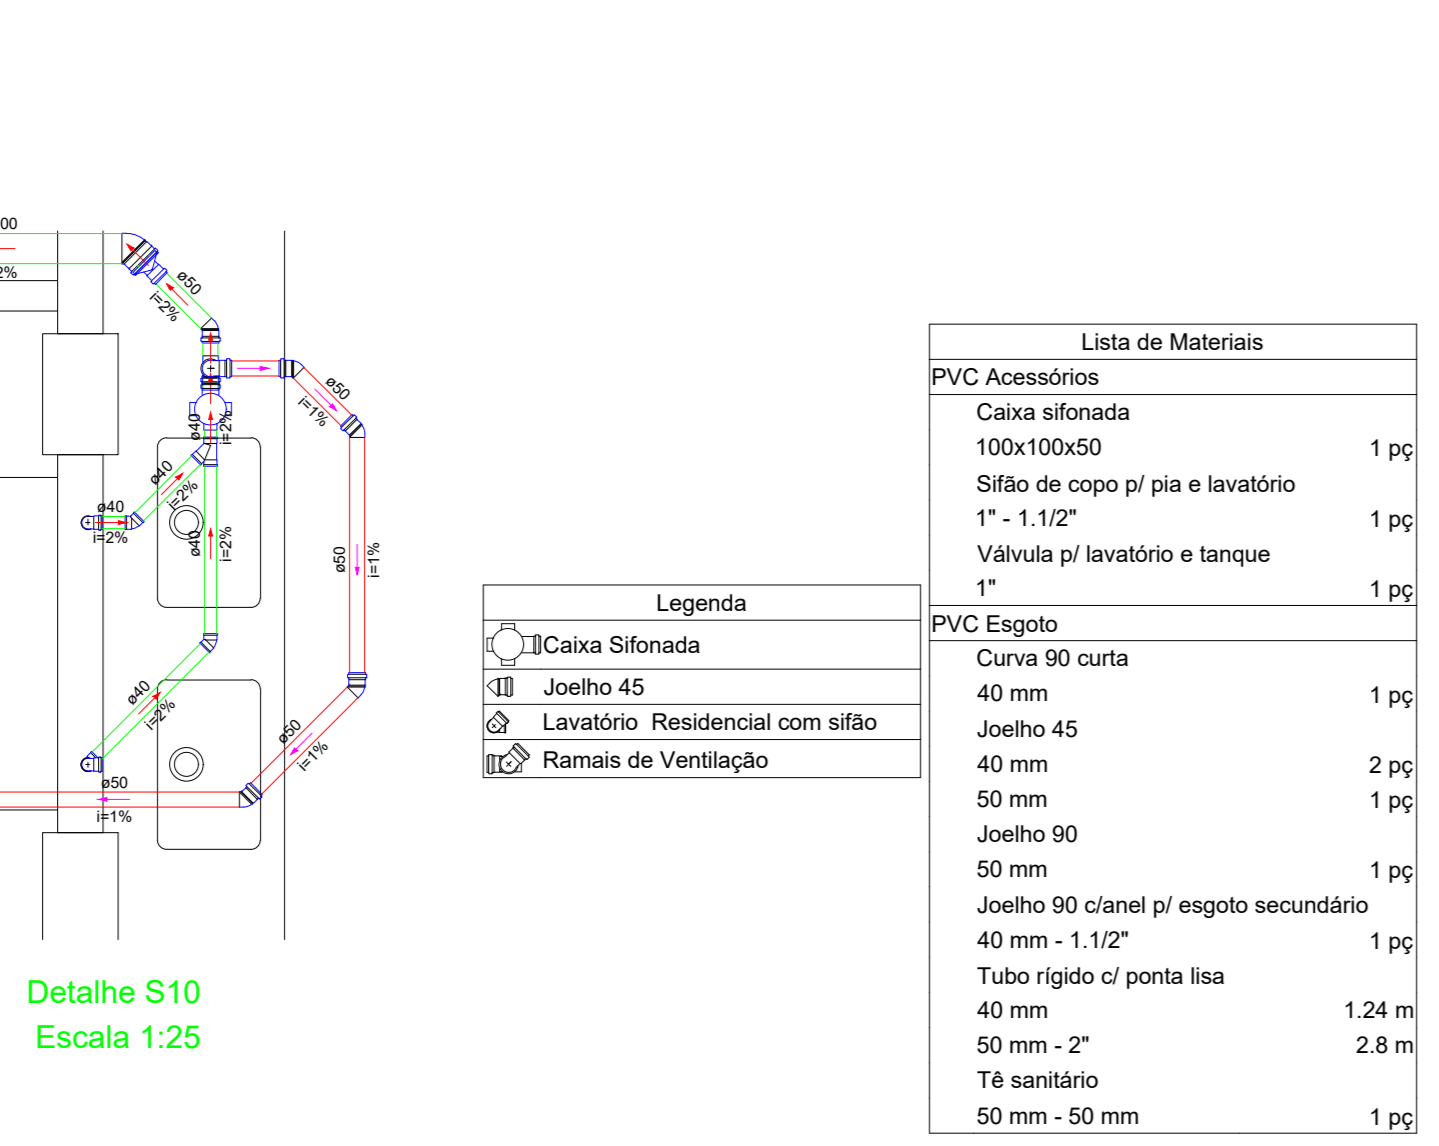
00
2%
ø50
i=2%
ø50
i=1%
ø40
i=2%
ø40
i=2%
ø40
i=2%
ø40
i=2%
ø50
i=1%
ø40
i=2%
ø50
i=1%
ø50
i=1%

Detalhe S10
Escala 1:25

| Legenda |
|---|
| Caixa Sifonada |
| Joelho 45 |
| Lavatório Residencial com sifão |
| Ramais de Ventilação |

| Lista de Materiais | |
|---|---|
| PVC Acessórios | |
| Caixa sifonada | |
| 100x100x50 | 1 pç |
| Sifão de copo p/ pia e lavatório | |
| 1" - 1.1/2" | 1 pç |
| Válvula p/ lavatório e tanque | |
| 1" | 1 pç |
| PVC Esgoto | |
| Curva 90 curta | |
| 40 mm | 1 pç |
| Joelho 45 | |
| 40 mm | 2 pç |
| 50 mm | 1 pç |
| Joelho 90 | |
| 50 mm | 1 pç |
| Joelho 90 c/anel p/ esgoto secundário | |
| 40 mm - 1.1/2" | 1 pç |
| Tubo rígido c/ ponta lisa | |
| 40 mm | 1.24 m |
| 50 mm - 2" | 2.8 m |
| Tê sanitário | |
| 50 mm - 50 mm | 1 pç |